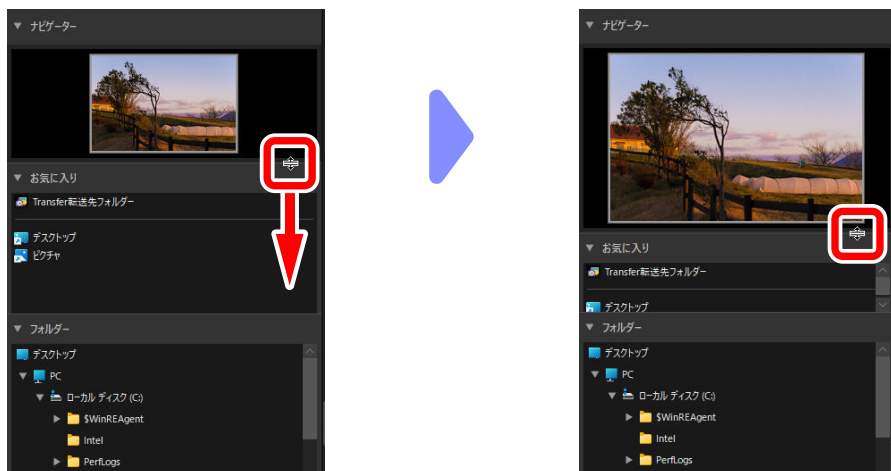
▼ ナビゲーター

▼ お気に入り

Transfer転送先フォルダー

デスクトップ

ピクチャ

▼ フォルダー

デスクトップ

▼ PC

▼ ローカル ディスク (C:)

▶ $WinREAgent

Intel

▶ PerfLogs

▼ ナビゲーター

▼ お気に入り

Transfer転送先フォルダー

デスクトップ

▼ フォルダー

デスクトップ

▼ PC

▼ ローカル ディスク (C:)

▶ $WinREAgent

Intel

▶ PerfLogs